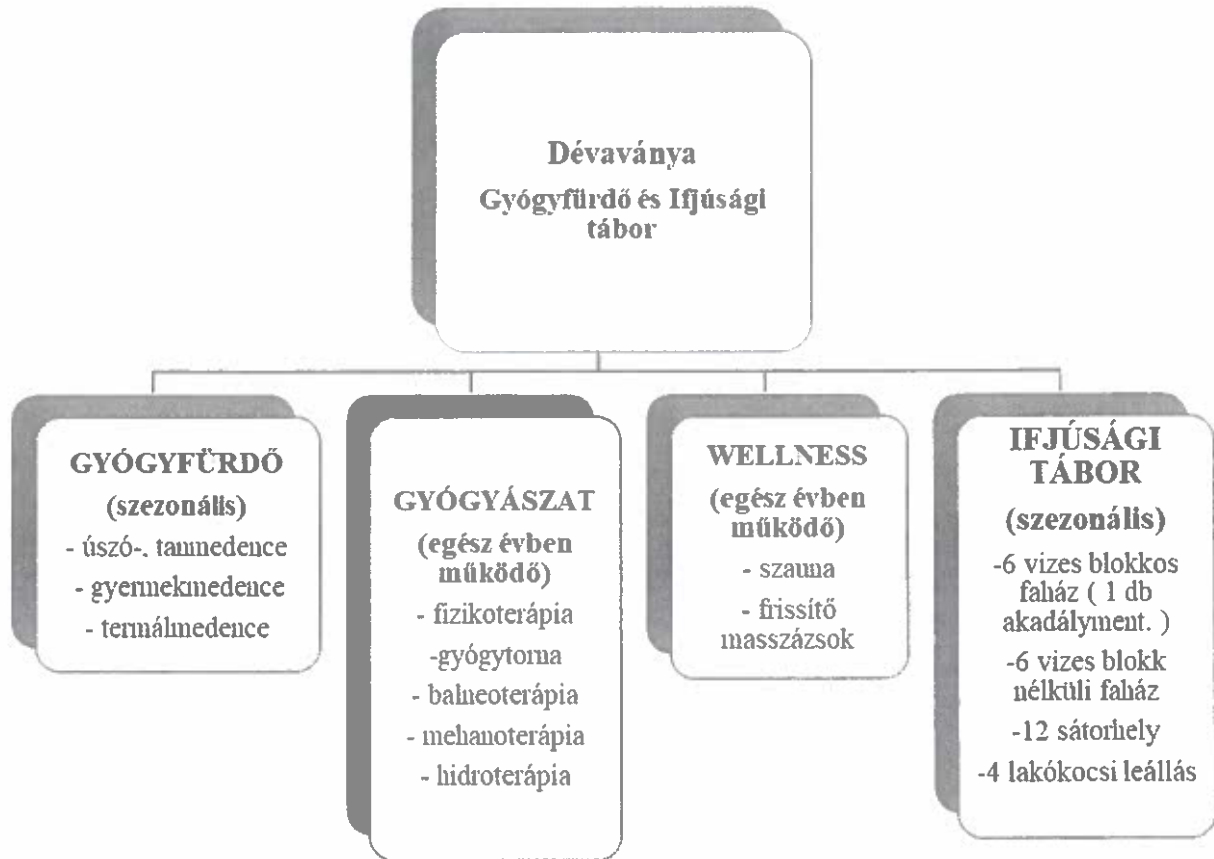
Dévaványa
Gyógyfürdő és Ifjúsági tábor

GYÓGYFÜRDŐ
(szezonális)
- úszó-, tanmedence
- gyermekmedence
- termálmedence

GYÓGYÁSZAT
(egész évben működő)
- fizikoterápia
-gyógytorna
- balneoterápia
- mehanoterápia
- hidroterápia

WELLNESS
(egész évben működő)
- szauna
- frissítő masszázsok

IFJÚSÁGI TÁBOR
(szezonális)
-6 vizes blokkos faház ( 1 db akadályment. )
-6 vizes blokk nélküli faház
-12 sátorhely
-4 lakókocsi leállás